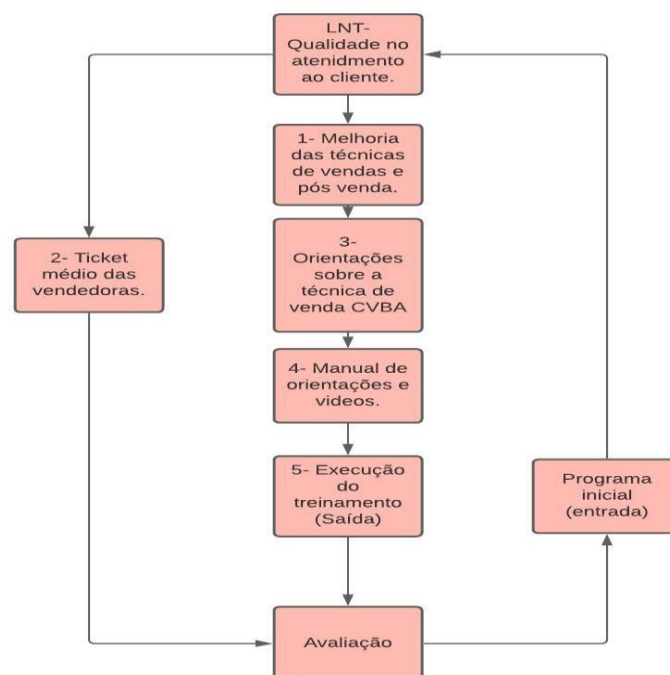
LNT- Qualidade no atenidmento ao cliente.

1- Melhoria das técnicas de vendas e pós venda.

2- Ticket médio das vendedoras.

3- Orientações sobre a técnica de venda CVBA

4- Manual de orientações e videos.

5- Execução do treinamento (Saída)

Programa inicial (entrada)

Avaliação